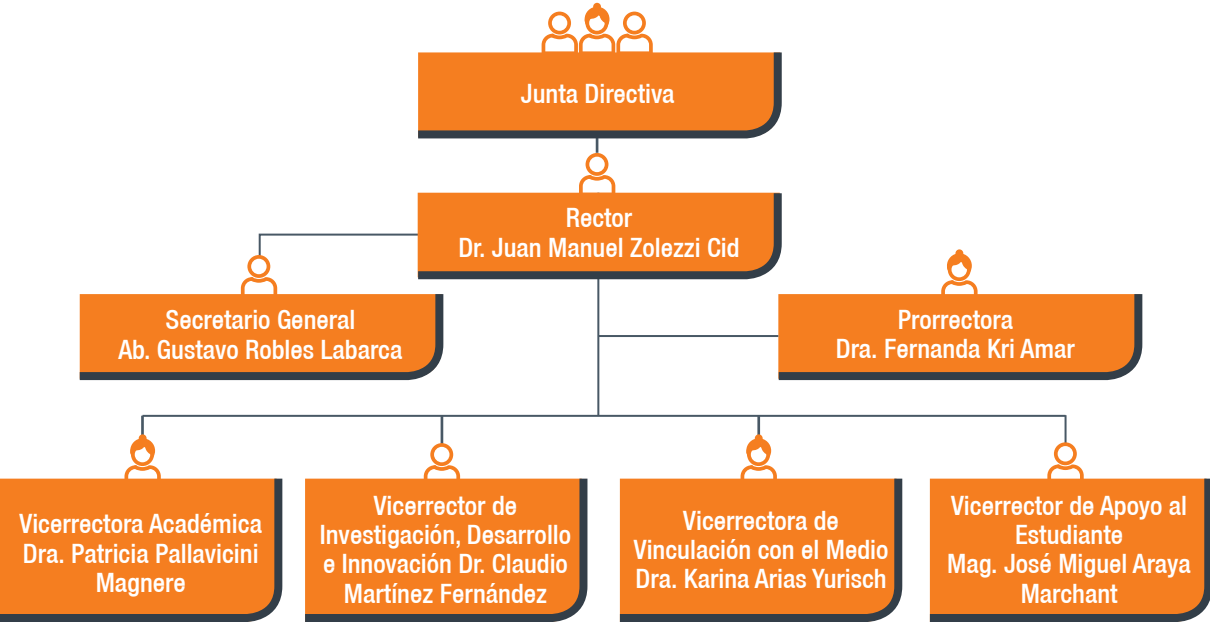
Junta Directiva

Rector
Dr. Juan Manuel Zolezzi Cid

Secretario General
Ab. Gustavo Robles Labarca

Prorrectora
Dra. Fernanda Kri Amar

Vicerrectora Académica
Dra. Patricia Pallavicini Magnere

Vicerrector de Investigación, Desarrollo e Innovación Dr. Claudio Martínez Fernández

Vicerrectora de Vinculación con el Medio
Dra. Karina Arias Yurisch

Vicerrector de Apoyo al Estudiante
Mag. José Miguel Araya Marchant